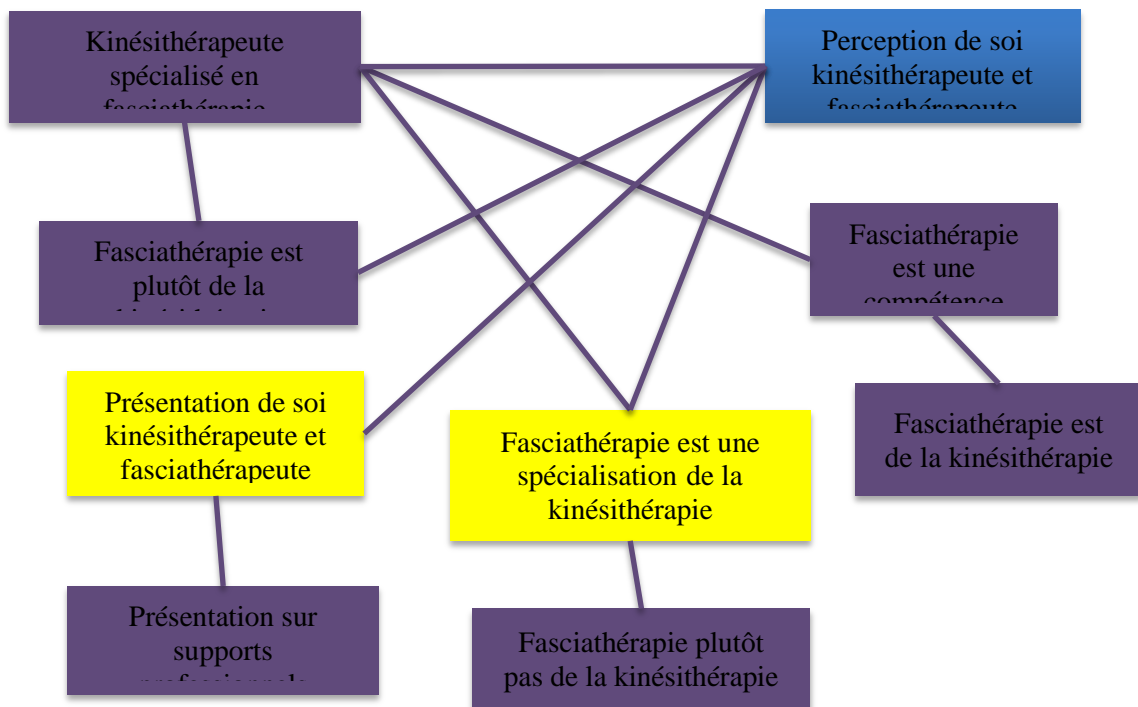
Kinésithérapeute spécialisé en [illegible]

Perception de soi kinésithérapeute et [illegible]

Fasciathérapie est plutôt de la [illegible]

Fasciathérapie est une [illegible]

Présentation de soi kinésithérapeute et fasciathérapeute

Fasciathérapie est une spécialisation de la kinésithérapie

Fasciathérapie est de la kinésithérapie

Présentation sur supports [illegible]

Fasciathérapie plutôt pas de la kinésithérapie